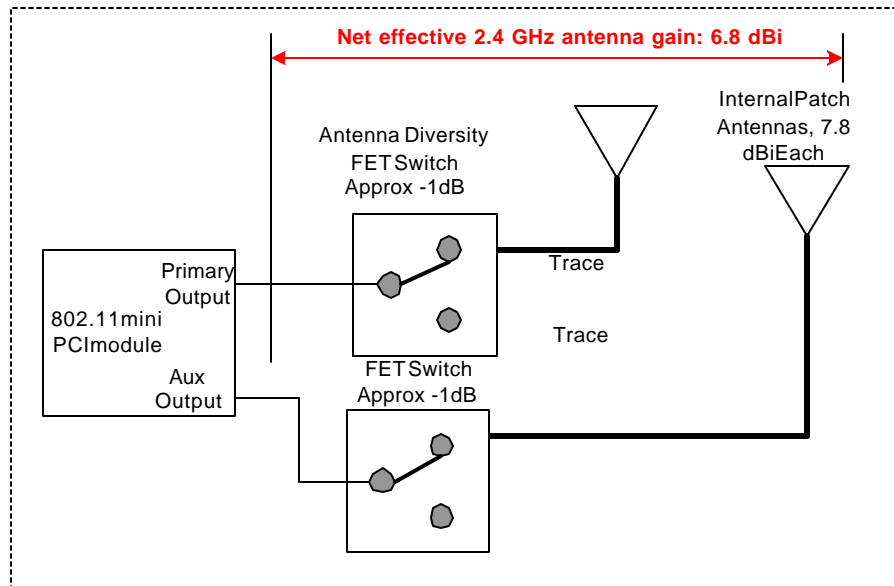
Net effective 2.4 GHz antenna gain: 6.8 dBi

InternalPatch Antennas, 7.8 dBiEach

Antenna Diversity FETSwitch Approx -1dB

Primary Output

802.11mini PCImodule

Aux Output

Trace

Trace

FETSwitch Approx -1dB